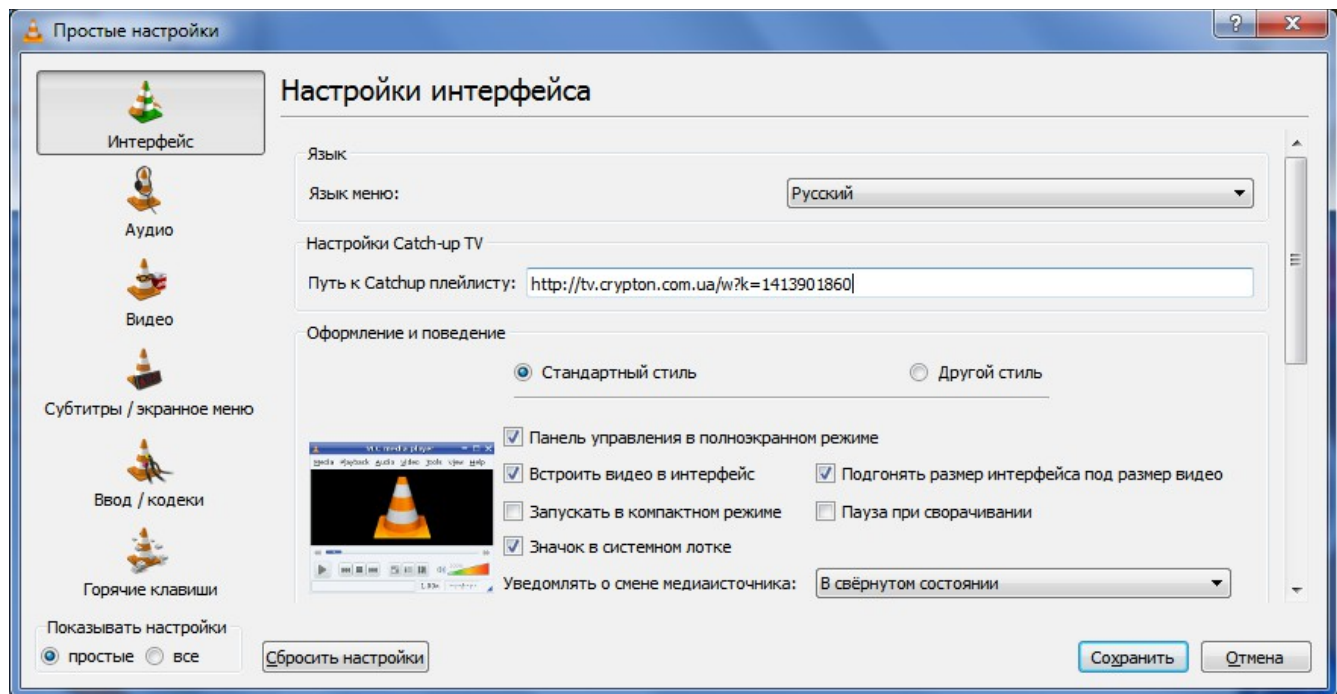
Простые настройки

Интерфейс

Аудио

Видео

Субтитры / экранное меню

Ввод / кодеки

Горячие клавиши

Настройки интерфейса

Язык

Язык меню:

Русский

Настройки Catch-up TV

Путь к Catchup плейлисту:

http://tv.crypton.com.ua/w?k=1413901860

Оформление и поведение

Стандартный стиль

Другой стиль

VLC media player

Media Playback Audio Video Tools View Help

Панель управления в полноэкранном режиме

Встроить видео в интерфейс

Подгонять размер интерфейса под размер видео

Запускать в компактном режиме

Пауза при сворачивании

Значок в системном лотке

Уведомлять о смене медиаисточника:

В свёрнутом состоянии

Показывать настройки

простые

все

Сбросить настройки

Сохранить

Отмена